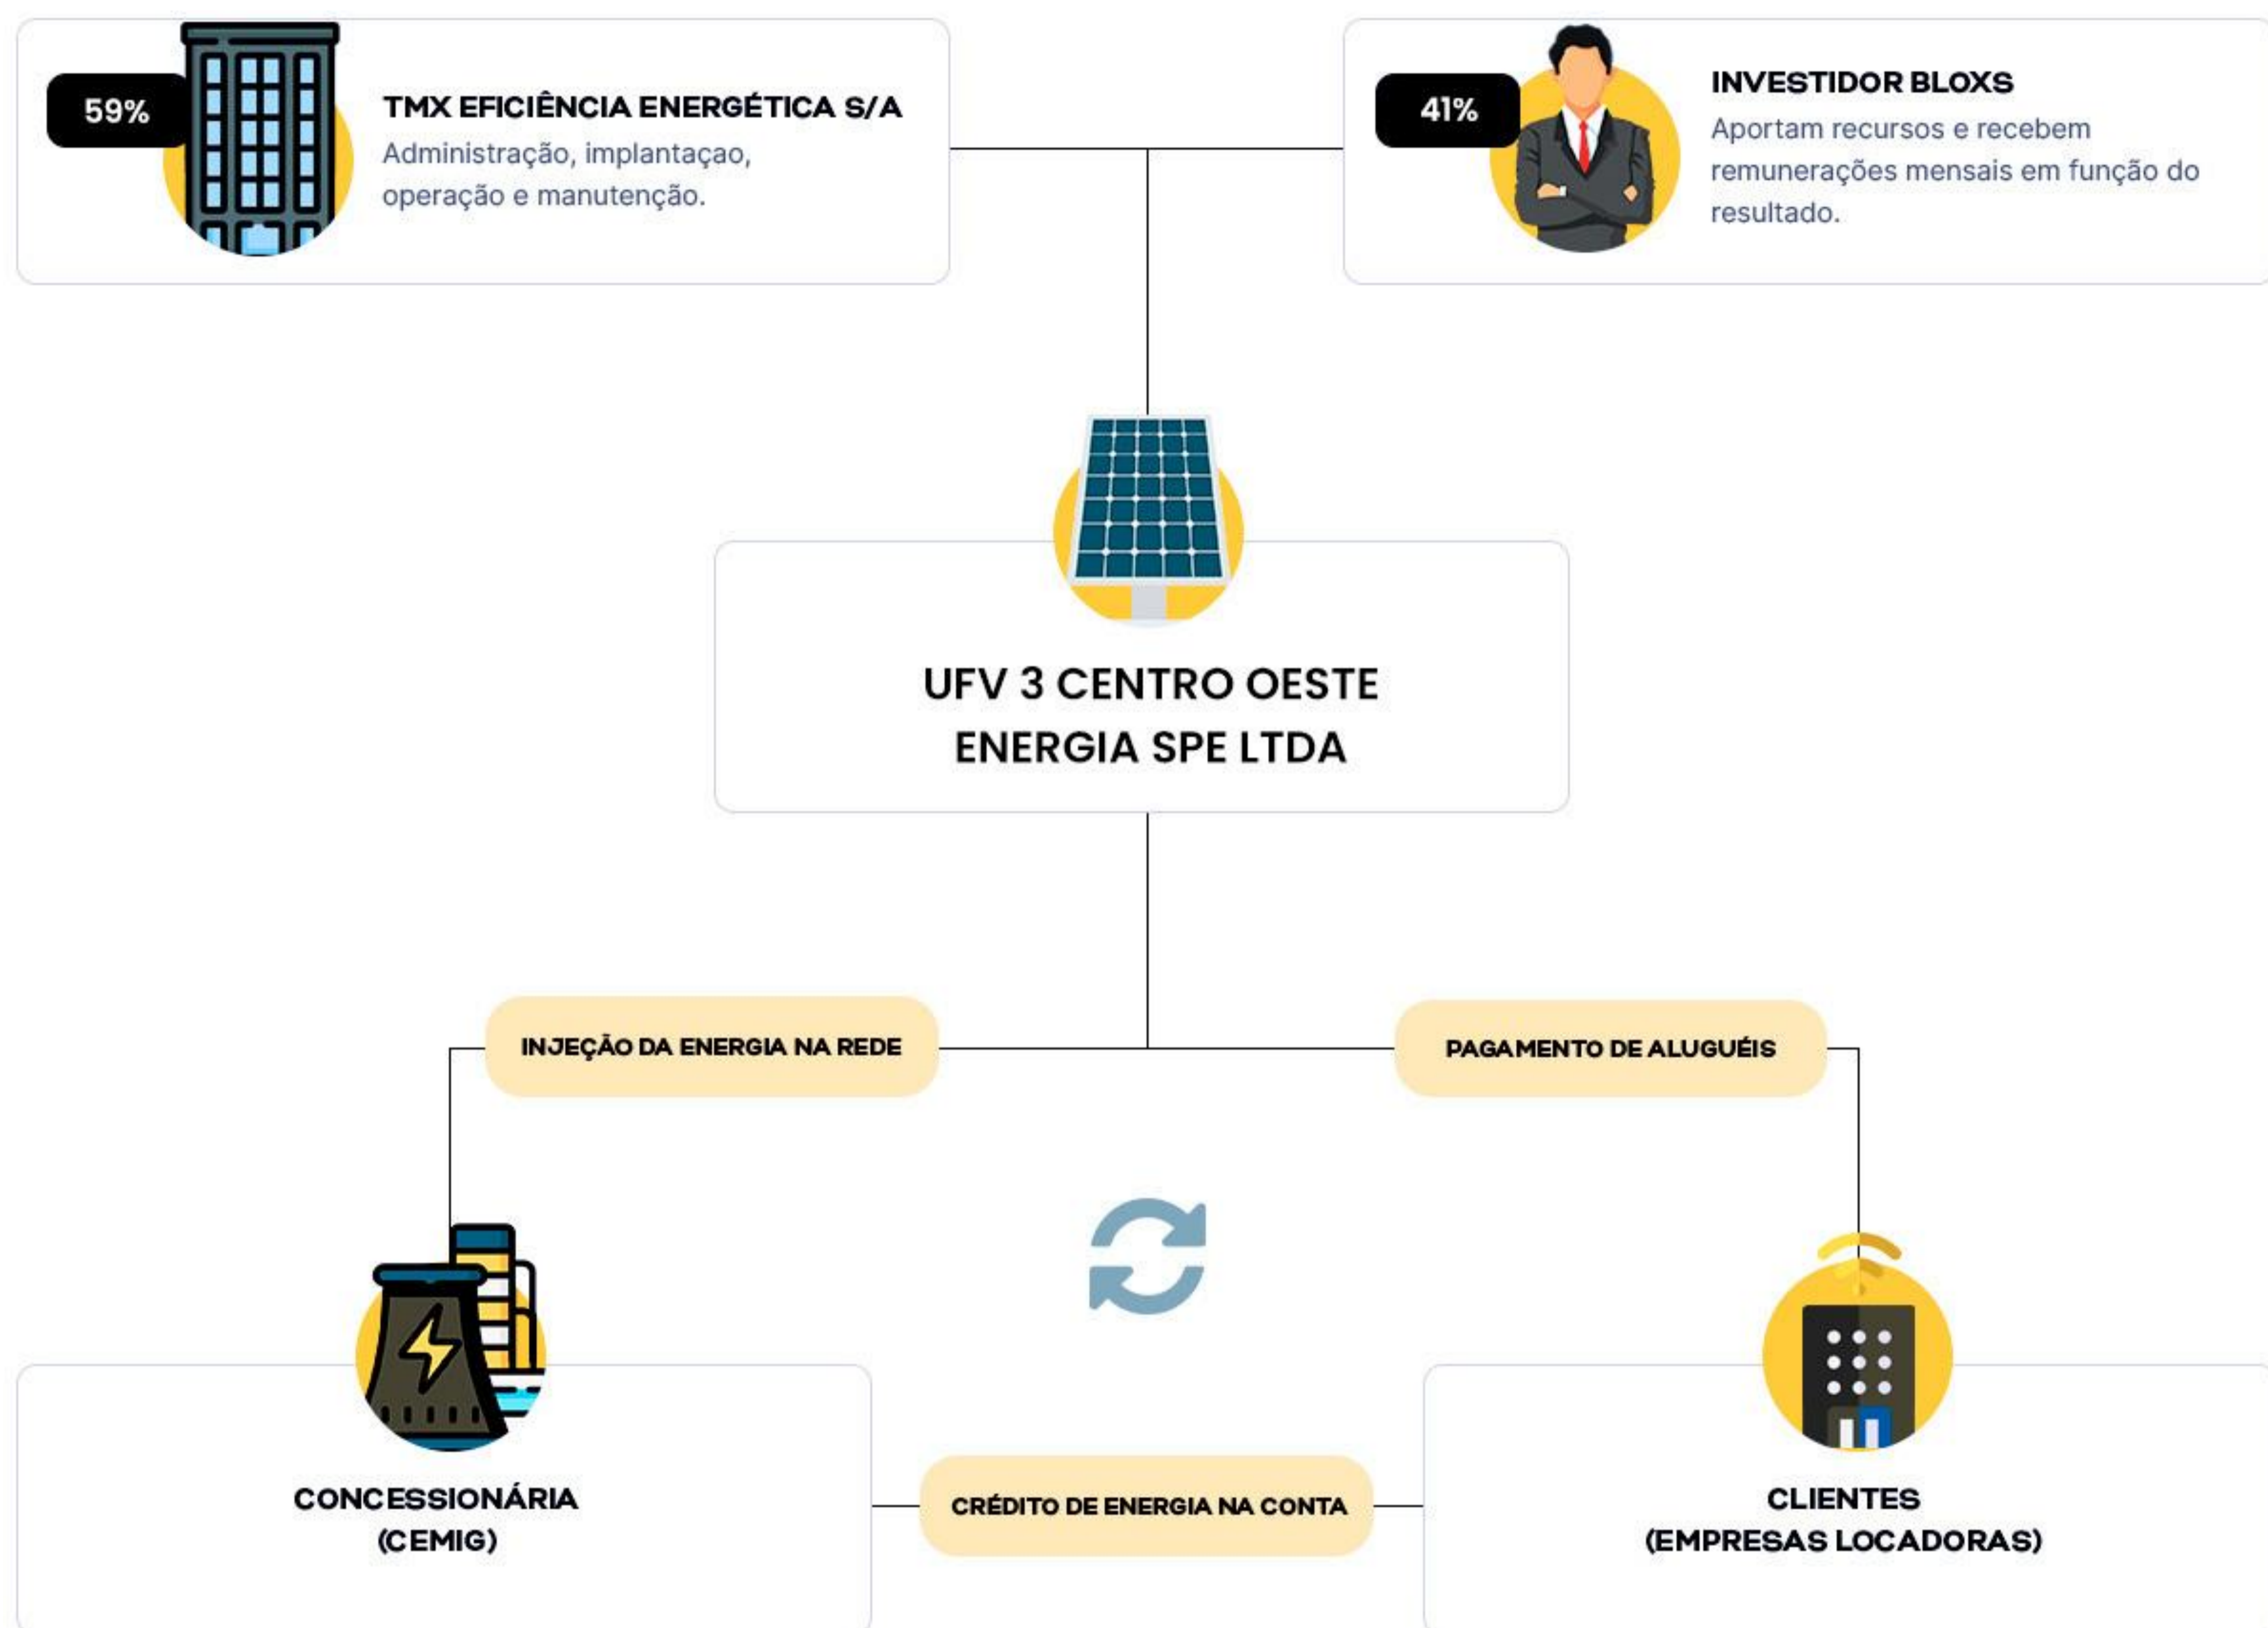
59%

TMX EFICIÊNCIA ENERGÉTICA S/A

Administração, implantaçao, operação e manutenção.

41%

INVESTIDOR BLOXS

Aportam recursos e recebem remunerações mensais em função do resultado.

UFV 3 CENTRO OESTE ENERGIA SPE LTDA

INJEÇÃO DA ENERGIA NA REDE

PAGAMENTO DE ALUGUÉIS

CONCESSIONÁRIA (CEMIG)

CRÉDITO DE ENERGIA NA CONTA

CLIENTES (EMPRESAS LOCADORAS)